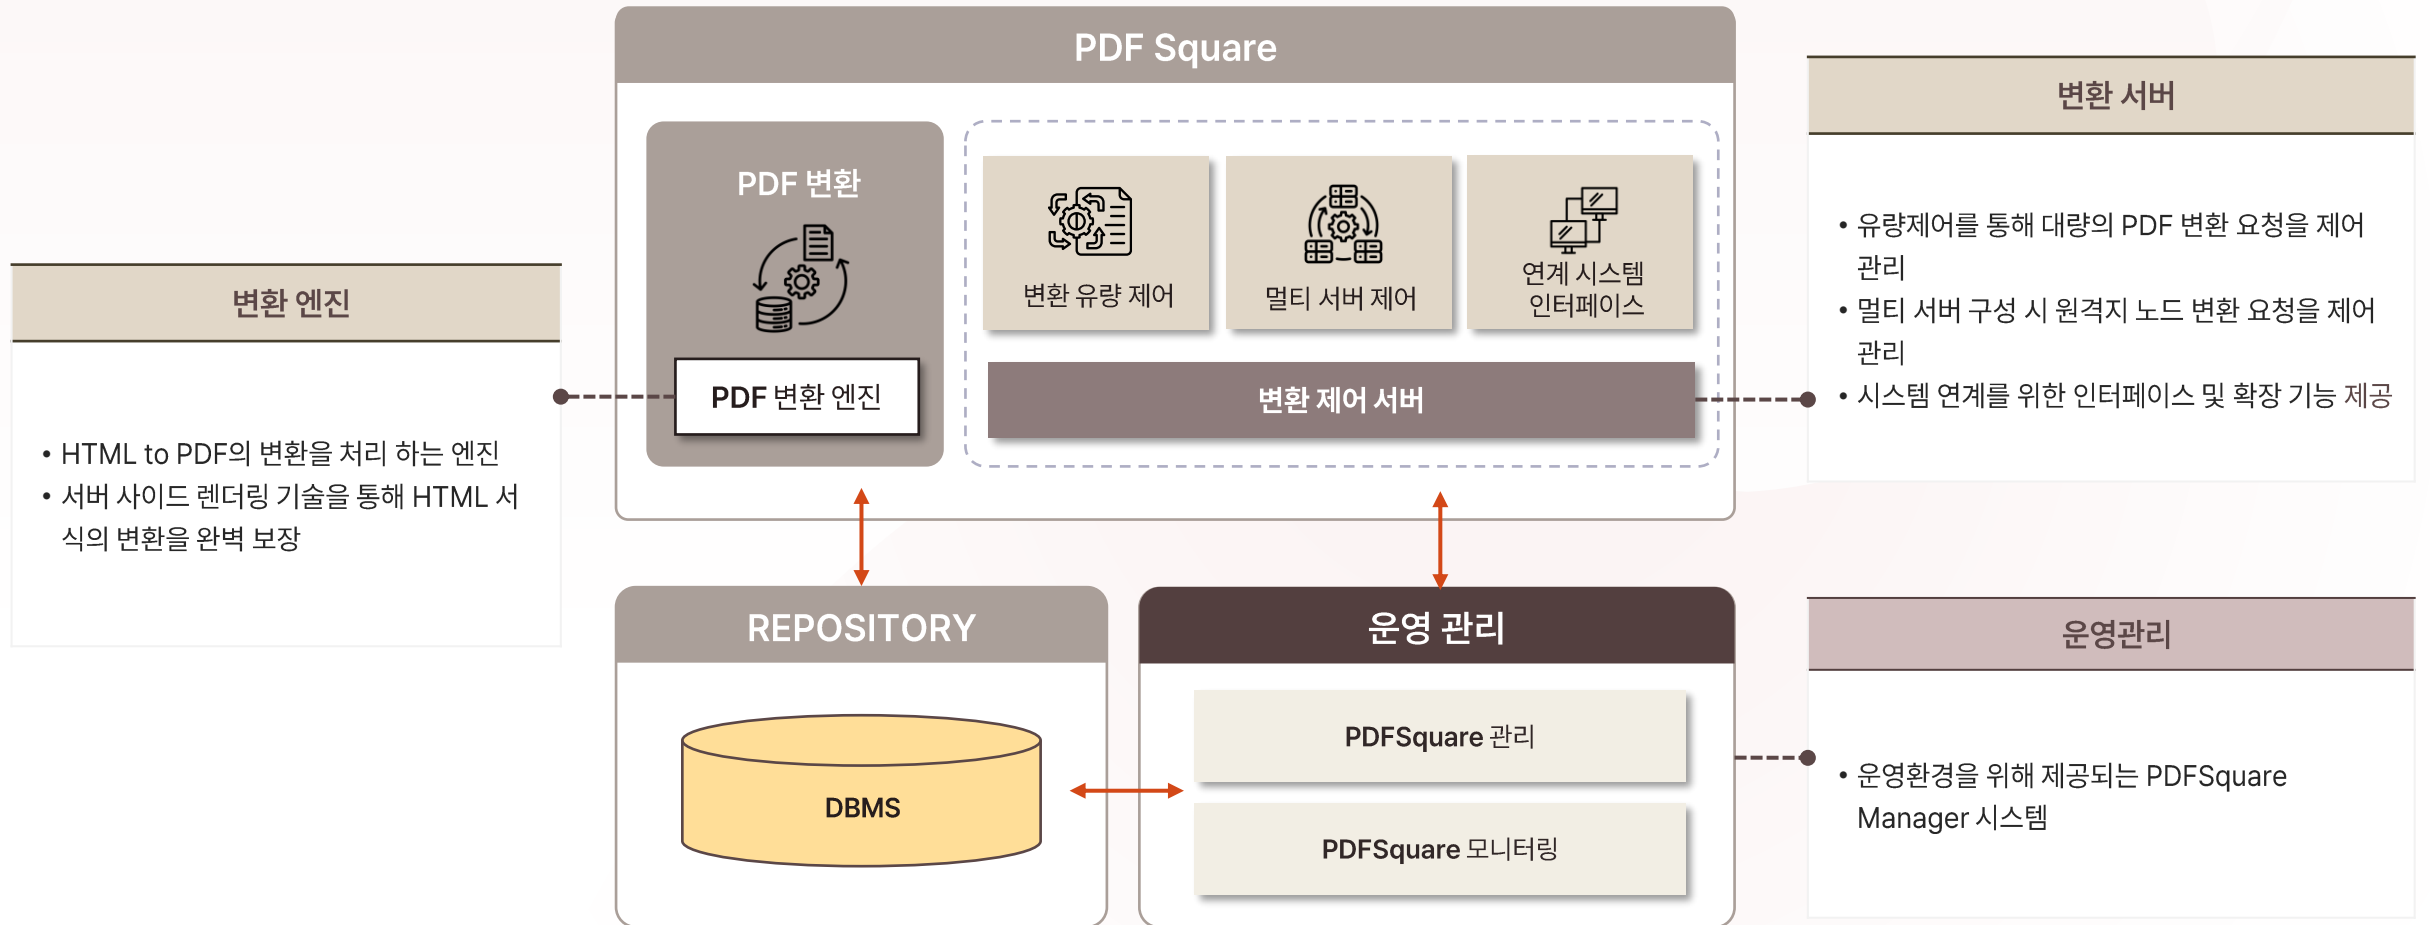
변환 엔진

• HTML to PDF의 변환을 처리 하는 엔진
• 서버 사이드 렌더링 기술을 통해 HTML 서식의 변환을 완벽 보장

PDF Square

PDF 변환

PDF 변환 엔진

변환 유량 제어

멀티 서버 제어

연계 시스템 인터페이스

변환 제어 서버

변환 서버

• 유량제어를 통해 대량의 PDF 변환 요청을 제어 관리
• 멀티 서버 구성 시 원격지 노드 변환 요청을 제어 관리
• 시스템 연계를 위한 인터페이스 및 확장 기능 제공

REPOSITORY

DBMS

운영 관리

PDFSquare 관리

PDFSquare 모니터링

운영관리

• 운영환경을 위해 제공되는 PDFSquare Manager 시스템